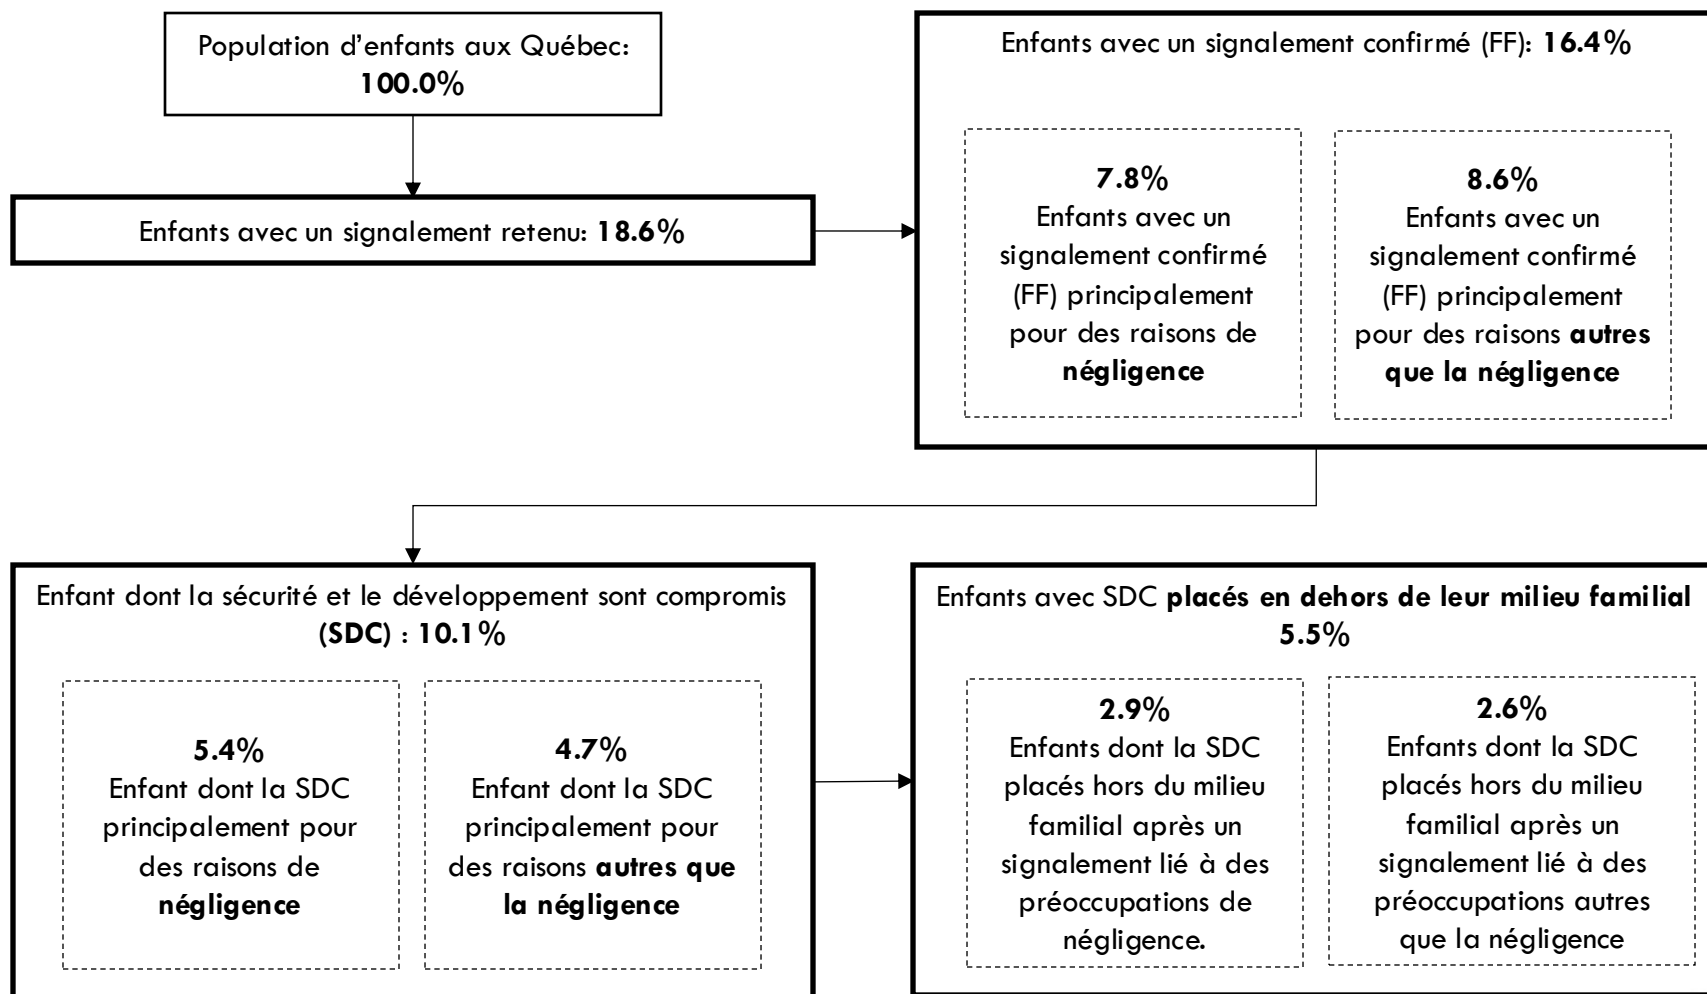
Population d’enfants aux Québec: **100.0%**

Enfants avec un signalement retenu: **18.6%**

Enfants avec un signalement confirmé (FF): **16.4%**

**7.8%**
Enfants avec un signalement confirmé (FF) principalement pour des raisons de **négligence**

**8.6%**
Enfants avec un signalement confirmé (FF) principalement pour des raisons **autres que la négligence**

Enfant dont la sécurité et le développement sont compromis **(SDC)** : **10.1%**

**5.4%**
Enfant dont la SDC principalement pour des raisons de **négligence**

**4.7%**
Enfant dont la SDC principalement pour des raisons **autres que la négligence**

Enfants avec SDC **placés en dehors de leur milieu familial 5.5%**

**2.9%**
Enfants dont la SDC placés hors du milieu familial après un signalement lié à des préoccupations de négligence.

**2.6%**
Enfants dont la SDC placés hors du milieu familial après un signalement lié à des préoccupations autres que la négligence